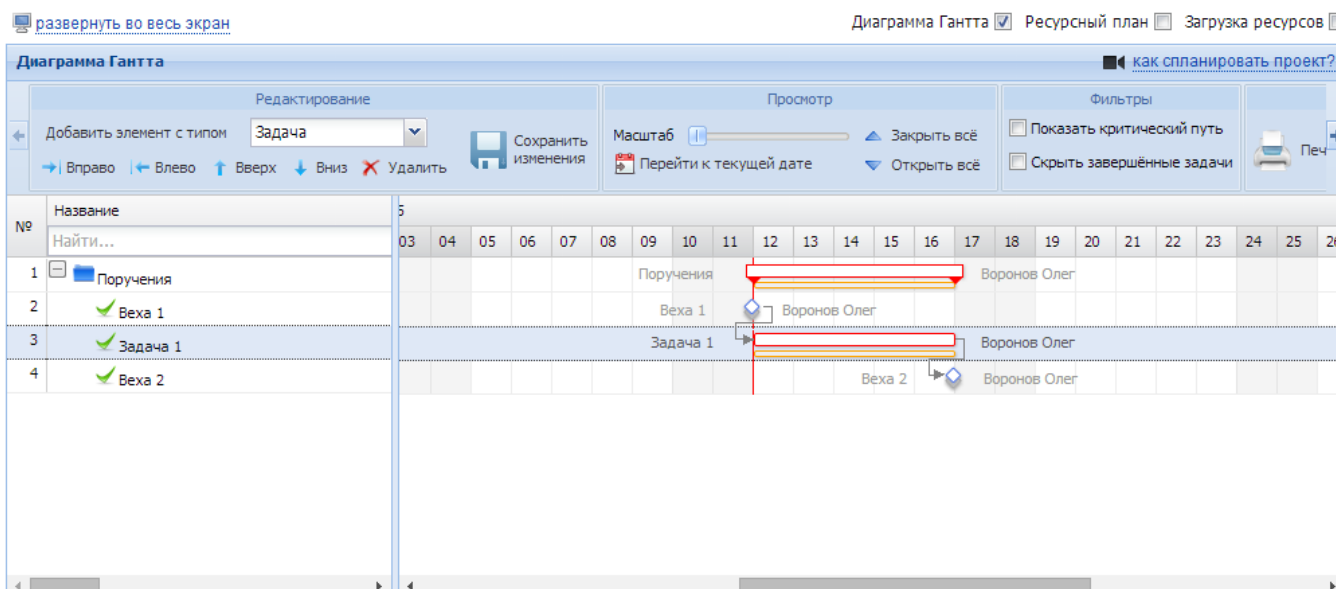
развернуть во весь экран

Диаграмма Гантта ☑ Ресурсный план ☐ Загрузка ресурсов ☐

Диаграмма Гантта

как спланировать проект?

Редактирование

Добавить элемент с типом Задача

Вправо Влево Вверх Вниз Удалить

Сохранить изменения

Просмотр

Масштаб

Перейти к текущей дате

Закрыть всё

Открыть всё

Фильтры

Показать критический путь

Скрыть завершённые задачи

Печ

| № | Название |
|---|---|
| | Найти... |
| 1 | Поручения |
| 2 | Веха 1 |
| 3 | Задача 1 |
| 4 | Веха 2 |

5

03 04 05 06 07 08 09 10 11 12 13 14 15 16 17 18 19 20 21 22 23 24 25 2

Поручения Воронов Олег

Веха 1 Воронов Олег

Задача 1 Воронов Олег

Веха 2 Воронов Олег